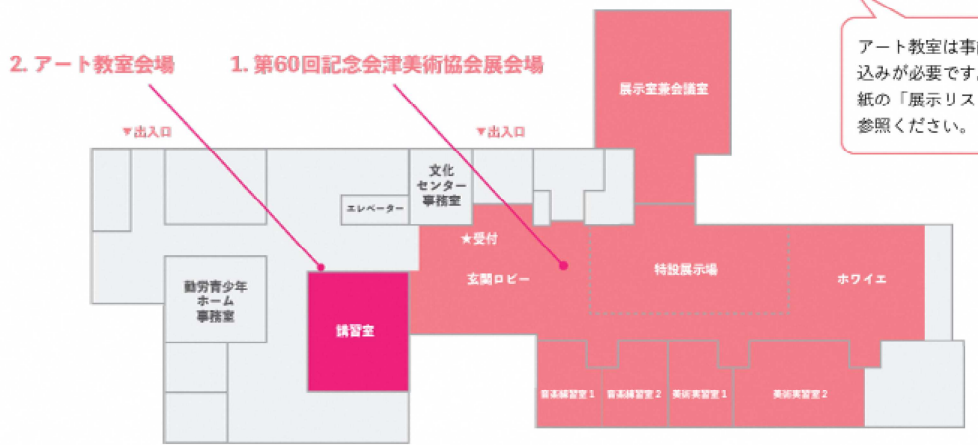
2. アート教室会場

1. 第60回記念会津美術協会展会場

アート教室は事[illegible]込みが必要です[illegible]紙の「展示リス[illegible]参照ください。

展示室兼会議室

▼出入口

▼出入口

文化センター事務室

エレベーター

★受付

玄関ロビー

特設展示場

ホワイエ

勤労青少年ホーム事務室

講習室

音楽練習室１

音楽練習室２

美術実習室１

美術実習室２